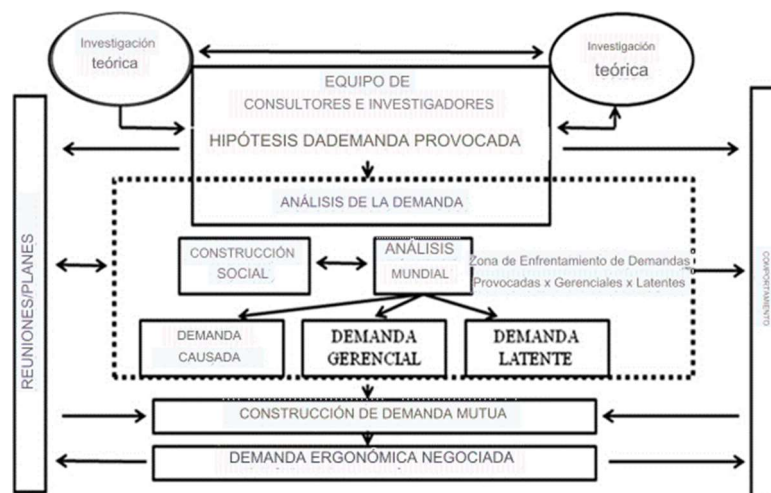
Investigación teórica

Investigación teórica

EQUIPO DE CONSULTORES E INVESTIGADORES

HIPÓTESIS DADEMANDA PROVOCADA

ANÁLISIS DE LA DEMANDA

REUNIONES/PLANES

CONSTRUCCIÓN SOCIAL

ANÁLISIS MUNDIAL

Zona de Enfrentamiento de Demandas Provocadas x Gerenciales x Latentes

COMPORTAMIENTO

DEMANDA CAUSADA

DEMANDA GERENCIAL

DEMANDA LATENTE

CONSTRUCCIÓN DE DEMANDA MUTUA

DEMANDA ERGONÓMICA NEGOCIADA